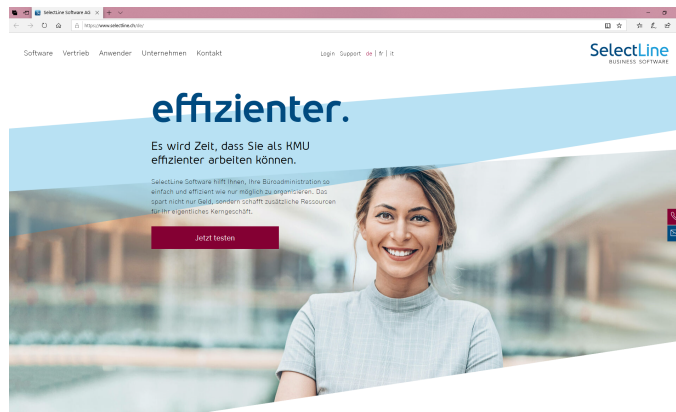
SelectLine Software AG

https://www.selectline.ch/de/

Software Vertrieb Anwender Unternehmen Kontakt

Login Support de | fr | it

SelectLine
BUSINESS SOFTWARE

effizienter.

Es wird Zeit, dass Sie als KMU effizienter arbeiten können.

SelectLine Software hilft Ihnen, Ihre Büroadministration so einfach und effizient wie nur möglich zu organisieren. Das spart nicht nur Geld, sondern schafft zusätzliche Ressourcen für Ihr eigentliches Kerngeschäft.

Jetzt testen